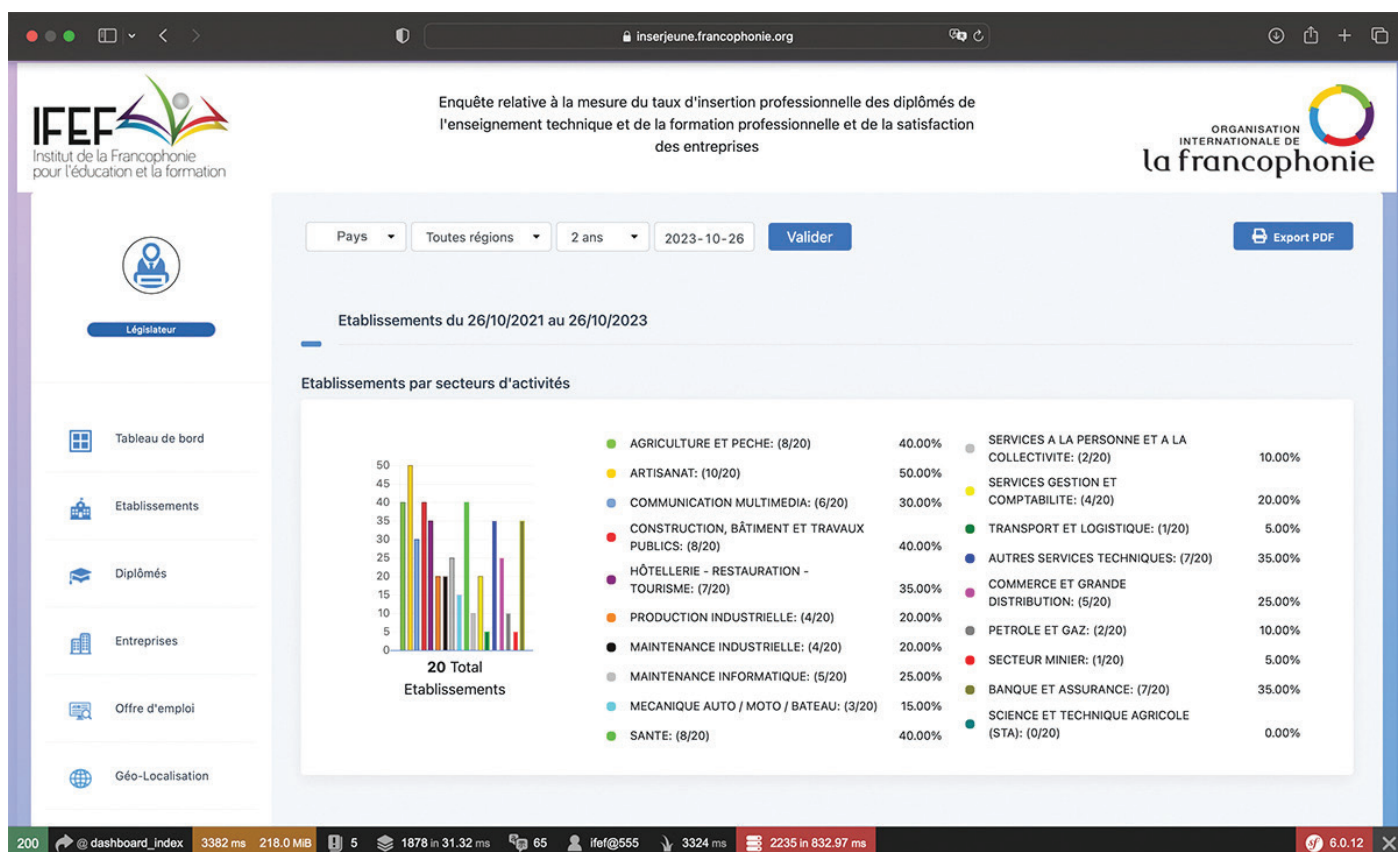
inserjeune.francophonie.org

IFEF
Institut de la Francophonie pour l'éducation et la formation

Enquête relative à la mesure du taux d'insertion professionnelle des diplômés de l'enseignement technique et de la formation professionnelle et de la satisfaction des entreprises

ORGANISATION INTERNATIONALE DE
la francophonie

Législateur

Tableau de bord
Etablissements
Diplômés
Entreprises
Offre d'emploi
Géo-Localisation

Pays
Toutes régions
2 ans
2023-10-26
Valider
Export PDF

Etablissements du 26/10/2021 au 26/10/2023

Etablissements par secteurs d'activités

50
45
40
35
30
25
20
15
10
5
0

20 Total Etablissements

| | |
|---|---|
| AGRICULTURE ET PECHE: (8/20) | 40.00% |
| ARTISANAT: (10/20) | 50.00% |
| COMMUNICATION MULTIMEDIA: (6/20) | 30.00% |
| CONSTRUCTION, BÂTIMENT ET TRAVAUX PUBLICS: (8/20) | 40.00% |
| HÔTELLERIE - RESTAURATION - TOURISME: (7/20) | 35.00% |
| PRODUCTION INDUSTRIELLE: (4/20) | 20.00% |
| MAINTENANCE INDUSTRIELLE: (4/20) | 20.00% |
| MAINTENANCE INFORMATIQUE: (5/20) | 25.00% |
| MECANIQUE AUTO / MOTO / BATEAU: (3/20) | 15.00% |
| SANTE: (8/20) | 40.00% |

| | |
|---|---|
| SERVICES A LA PERSONNE ET A LA COLLECTIVITE: (2/20) | 10.00% |
| SERVICES GESTION ET COMPTABILITE: (4/20) | 20.00% |
| TRANSPORT ET LOGISTIQUE: (1/20) | 5.00% |
| AUTRES SERVICES TECHNIQUES: (7/20) | 35.00% |
| COMMERCE ET GRANDE DISTRIBUTION: (5/20) | 25.00% |
| PETROLE ET GAZ: (2/20) | 10.00% |
| SECTEUR MINIER: (1/20) | 5.00% |
| BANQUE ET ASSURANCE: (7/20) | 35.00% |
| SCIENCE ET TECHNIQUE AGRICOLE (STA): (0/20) | 0.00% |

200 @ dashboard_index 3382 ms 218.0 MiB 5 1878 in 31.32 ms 65 ifef@555 3324 ms 2235 in 832.97 ms 6.0.12